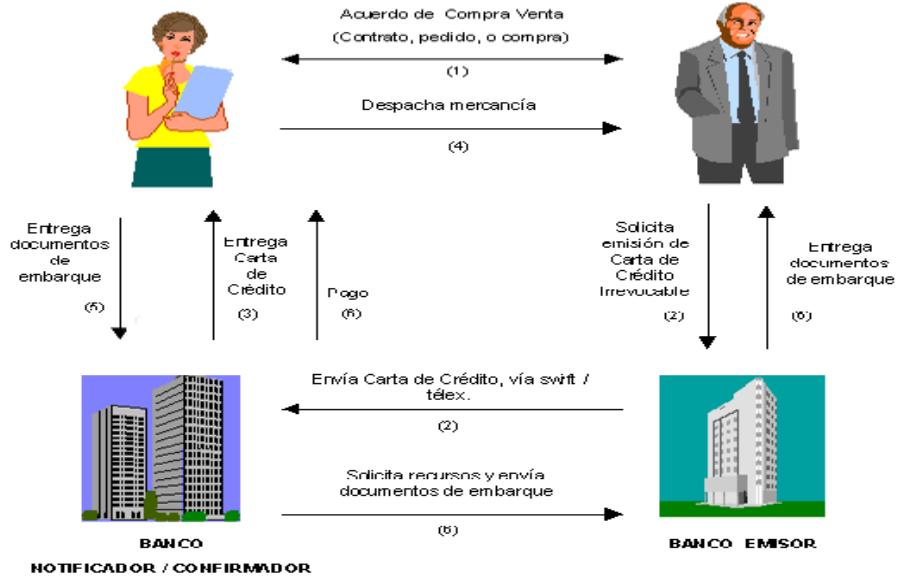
Acuerdo de Compra Venta
(Contrato, pedido, o compra)
(1)

Despacha mercancía
(4)

Entrega documentos de embarque
(5)

Entrega Carta de Crédito
(3)

Pago
(6)

Solicita emisión de Carta de Crédito Irrevocable
(2)

Entrega documentos de embarque
(6)

Envía Carta de Crédito, vía swift / télex.
(2)

Solicita recursos y envía documentos de embarque
(6)

BANCO
NOTIFICADOR / CONFIRMADOR

BANCO EMISOR